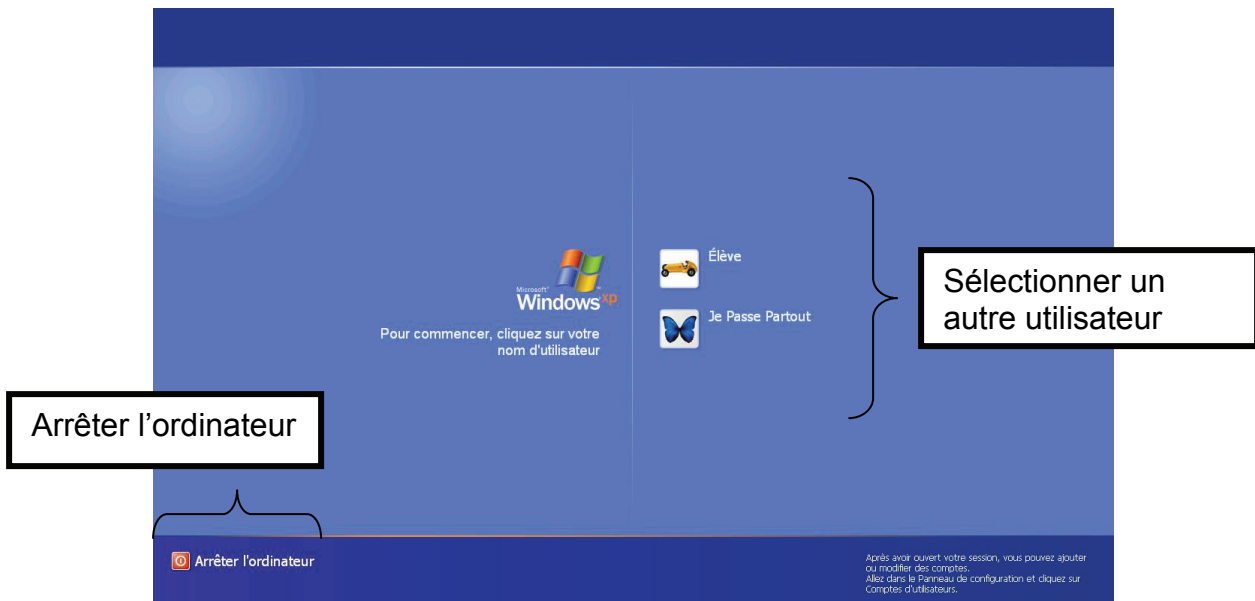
Microsoft Windows xp

Pour commencer, cliquez sur votre nom d'utilisateur

Élève

Je Passe Partout

Sélectionner un autre utilisateur

Arrêter l'ordinateur

Arrêter l'ordinateur

Après avoir ouvert votre session, vous pouvez ajouter ou modifier des comptes.
Allez dans le Panneau de configuration et cliquez sur Comptes d'utilisateurs.